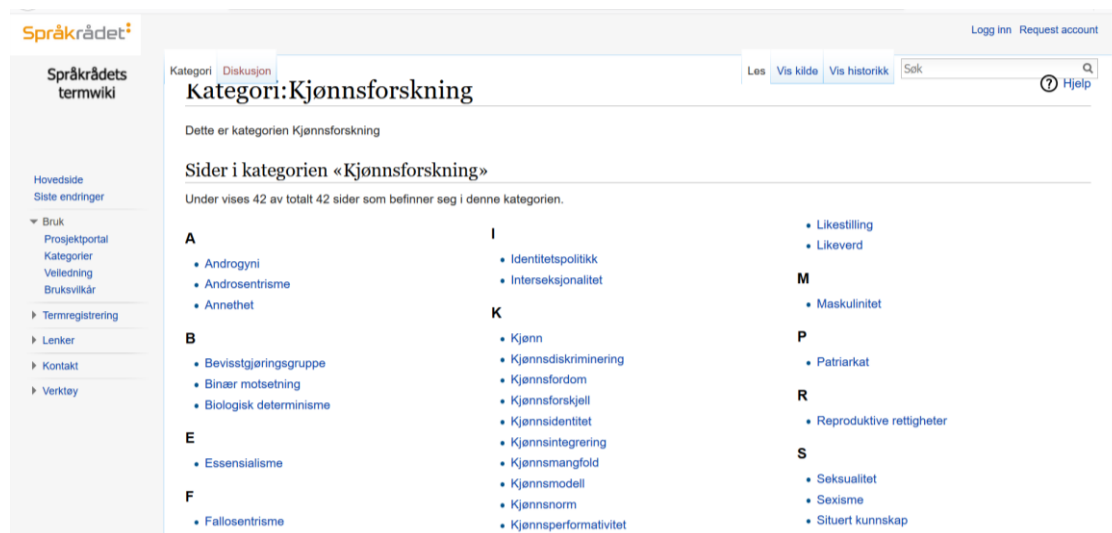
Språkrådet

Logg inn Request account

Språkrådets termwiki

Kategori Diskusjon

Les Vis kilde Vis historikk Søk

Hjelp

Kategori:Kjønnsforskning

Dette er kategorien Kjønnsforskning

Hovedside
Siste endringer

Bruk
Prosjektportal
Kategorier
Veiledning
Bruksvilkår

Termregistrering

Lenker

Kontakt

Verktøy

Sider i kategorien «Kjønnsforskning»

Under vises 42 av totalt 42 sider som befinner seg i denne kategorien.

A
- Androgyni
- Androsentrisme
- Annethet

B
- Bevisstgjøringsgruppe
- Binær motsetning
- Biologisk determinisme

E
- Essensialisme

F
- Fallosentrisme

I
- Identitetspolitikk
- Interseksjonalitet

K
- Kjønn
- Kjønnsdiskriminering
- Kjønnsfordom
- Kjønnsforskjell
- Kjønnsidentitet
- Kjønnsintegrering
- Kjønnsmangfold
- Kjønnsmodell
- Kjønnsnorm
- Kjønnsperformativitet

- Likestilling
- Likeverd

M
- Maskulinitet

P
- Patriarkat

R
- Reproduktive rettigheter

S
- Seksualitet
- Sexisme
- Situert kunnskap